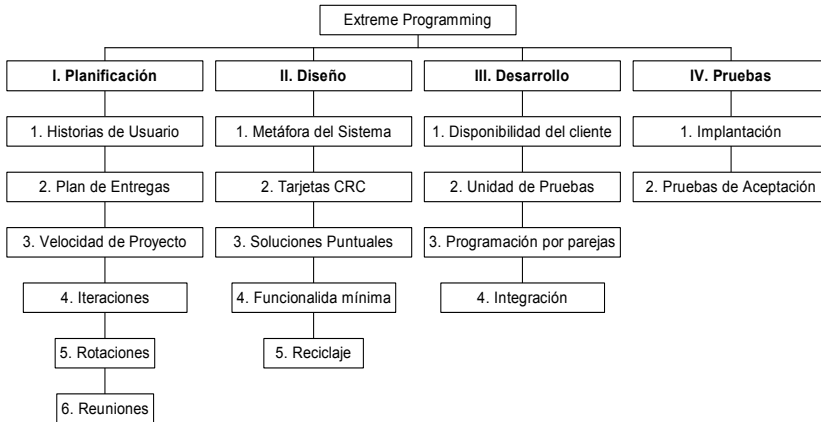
Extreme Programming

I. Planificación

1. Historias de Usuario

2. Plan de Entregas

3. Velocidad de Proyecto

4. Iteraciones

5. Rotaciones

6. Reuniones

II. Diseño

1. Metáfora del Sistema

2. Tarjetas CRC

3. Soluciones Puntuales

4. Funcionalida mínima

5. Reciclaje

III. Desarrollo

1. Disponibilidad del cliente

2. Unidad de Pruebas

3. Programación por parejas

4. Integración

IV. Pruebas

1. Implantación

2. Pruebas de Aceptación